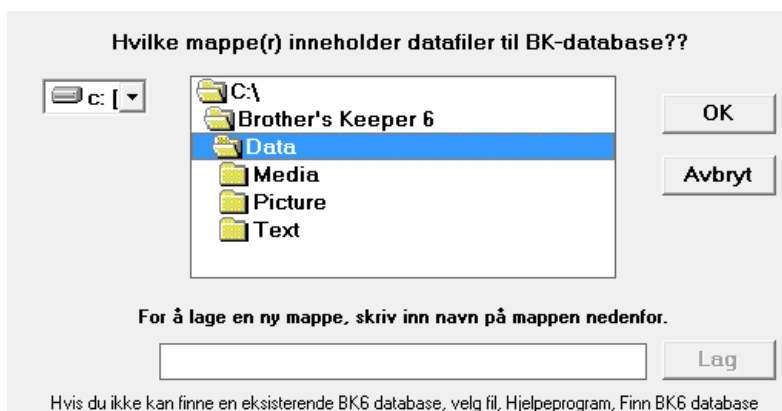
Hvilke mappe(r) inneholder datafiler til BK-database??

c: [

C:\
Brother's Keeper 6
Data
Media
Picture
Text

OK

Avbryt

For å lage en ny mappe, skriv inn navn på mappen nedenfor.

Lag

Hvis du ikke kan finne en eksisterende BK6 database, velg fil, Hjelpeprogram, Finn BK6 database